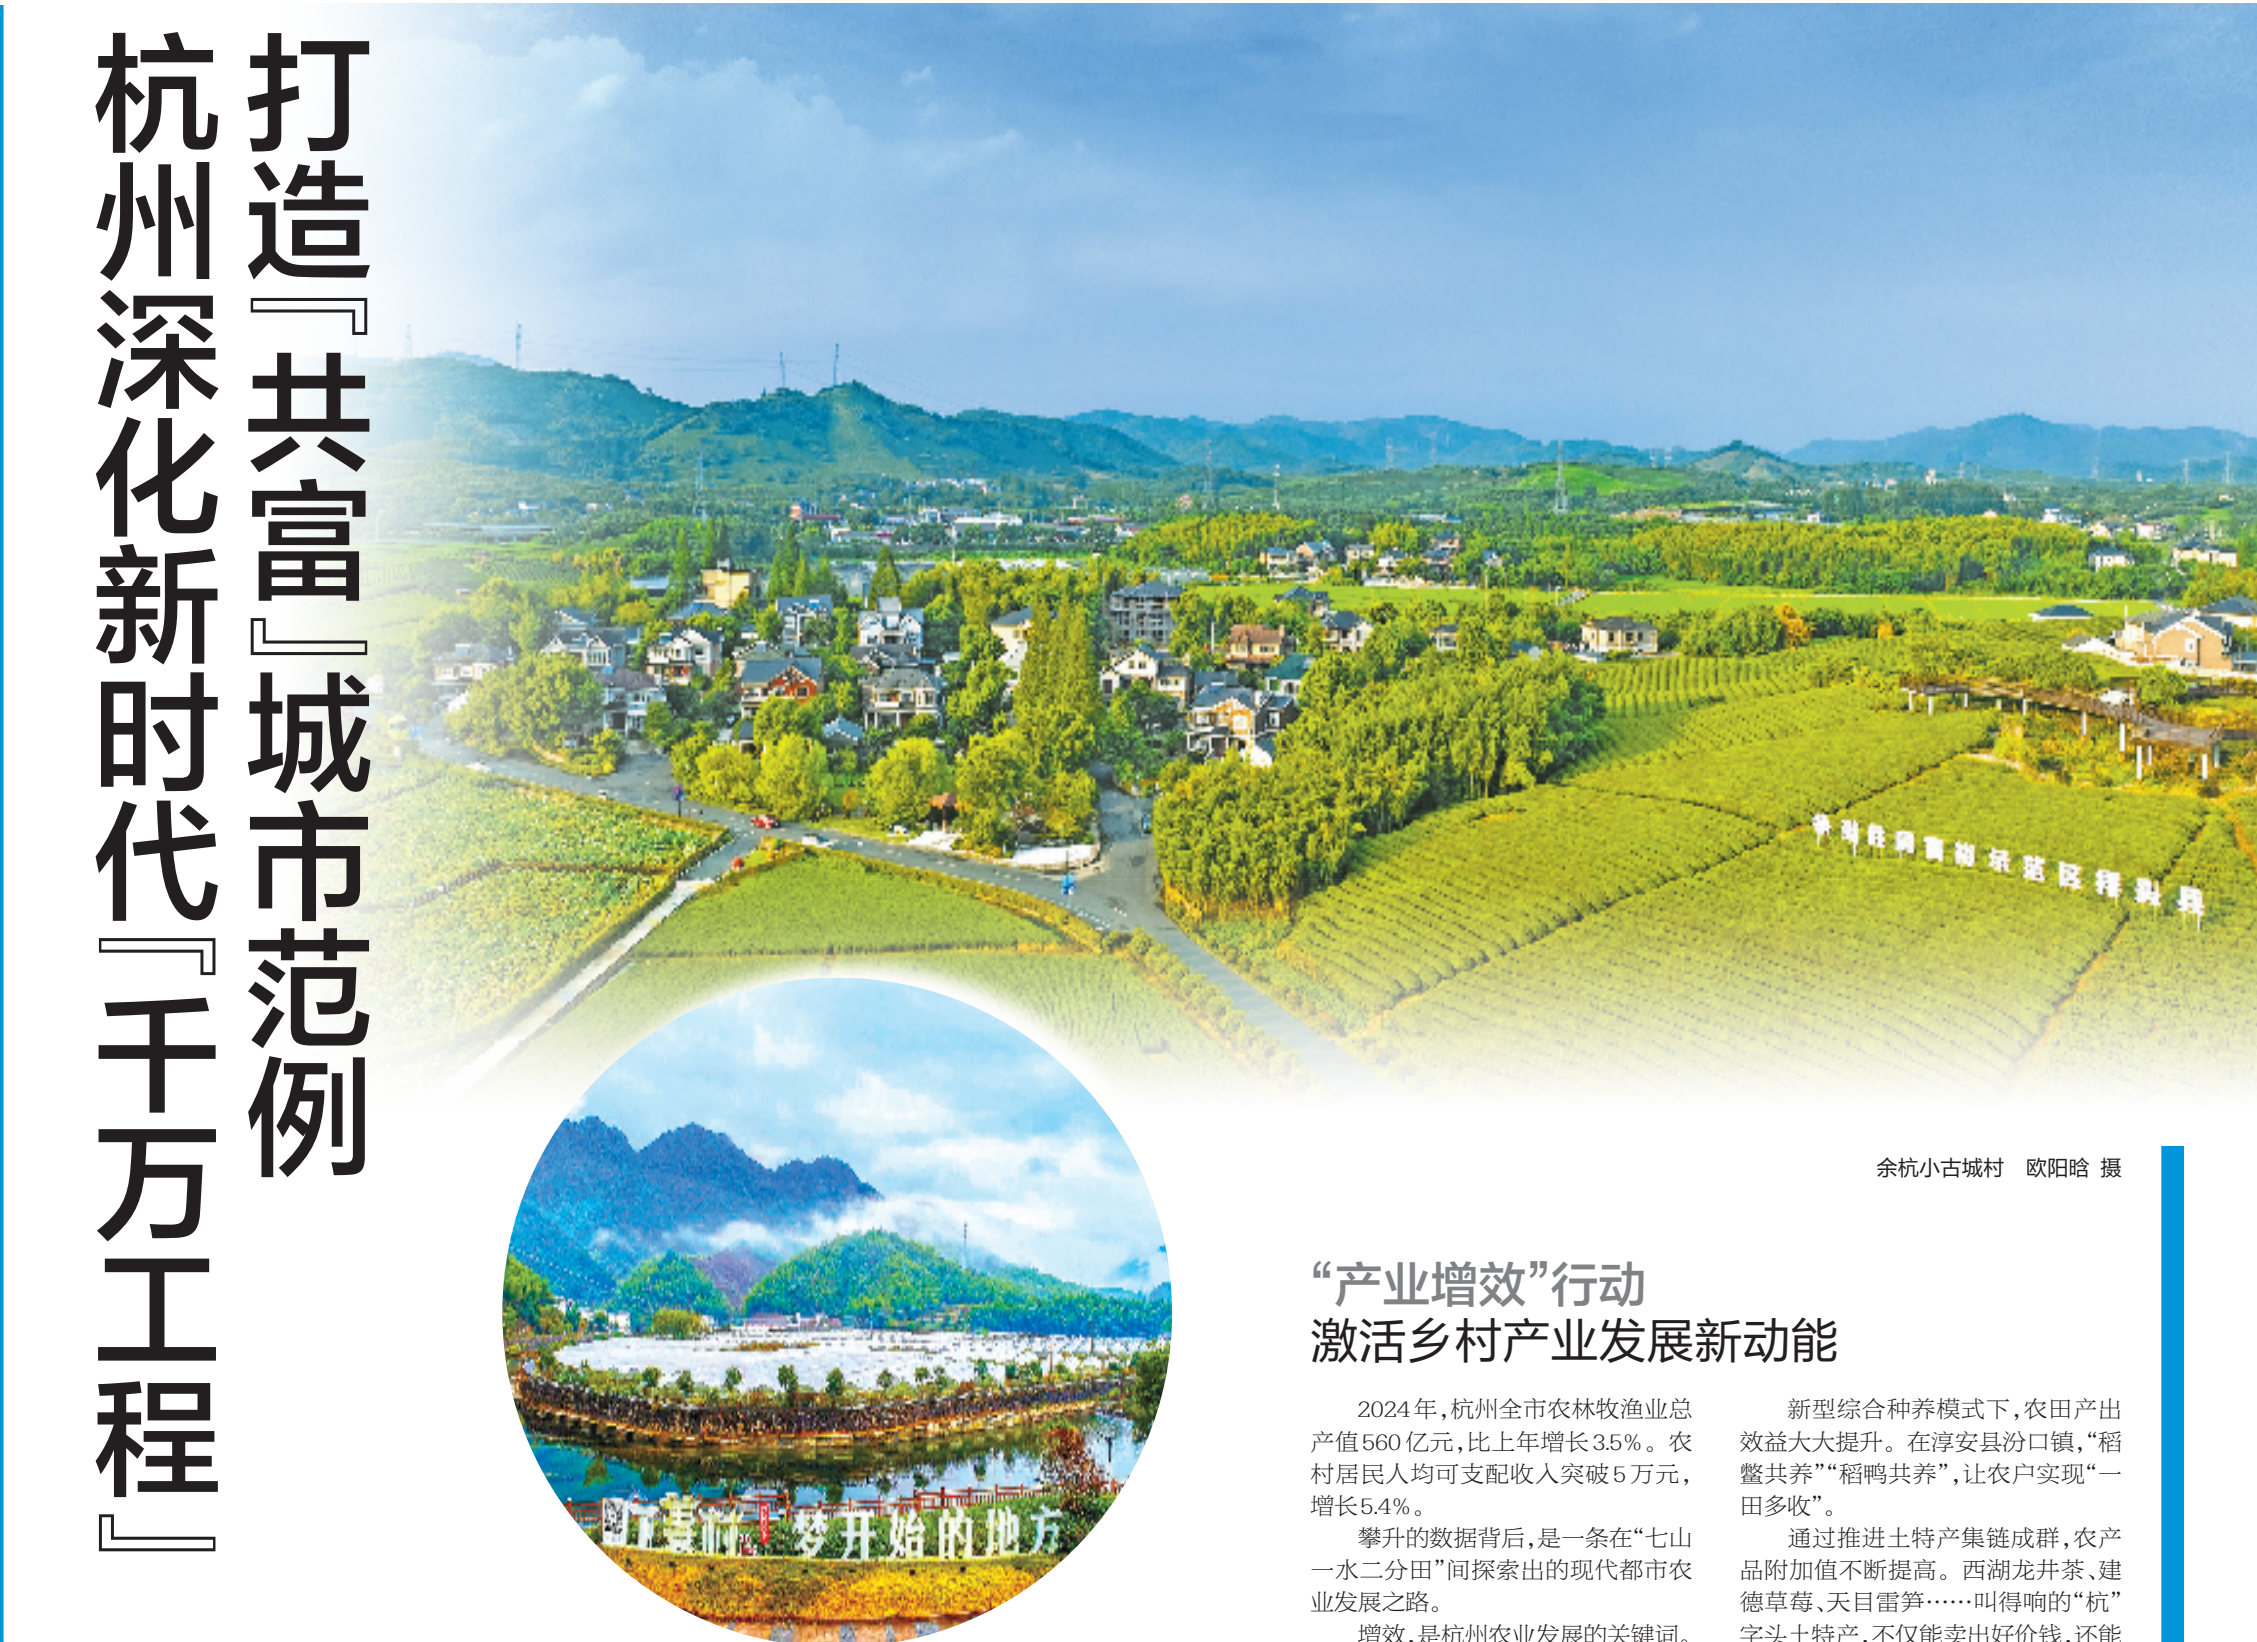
杭州深化新时代『千万工程』

打造『共富』城市范例

余杭小古城村 欧阳晗 摄

“产业增效”行动
激活乡村产业发展新动能

2024年，杭州全市农林牧渔业总产值560亿元，比上年增长3.5%。农村居民人均可支配收入突破5万元，增长5.4%。

攀升的数据背后，是一条在“七山一水二分田”间探索出的现代都市农业发展之路。

增效，是杭州农业发展的关键词。

新型综合种养模式下，农田产出效益大大提升。在淳安县汾口镇，“稻鳖共养”“稻鸭共养”，让农户实现“一田多收”。

通过推进土特产集链成群，农产品附加值不断提高。西湖龙井茶、建德草莓、天目雷笋……叫得响的“杭”字头土特产，不仅能卖出好价钱，还能

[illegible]梦开始的地方